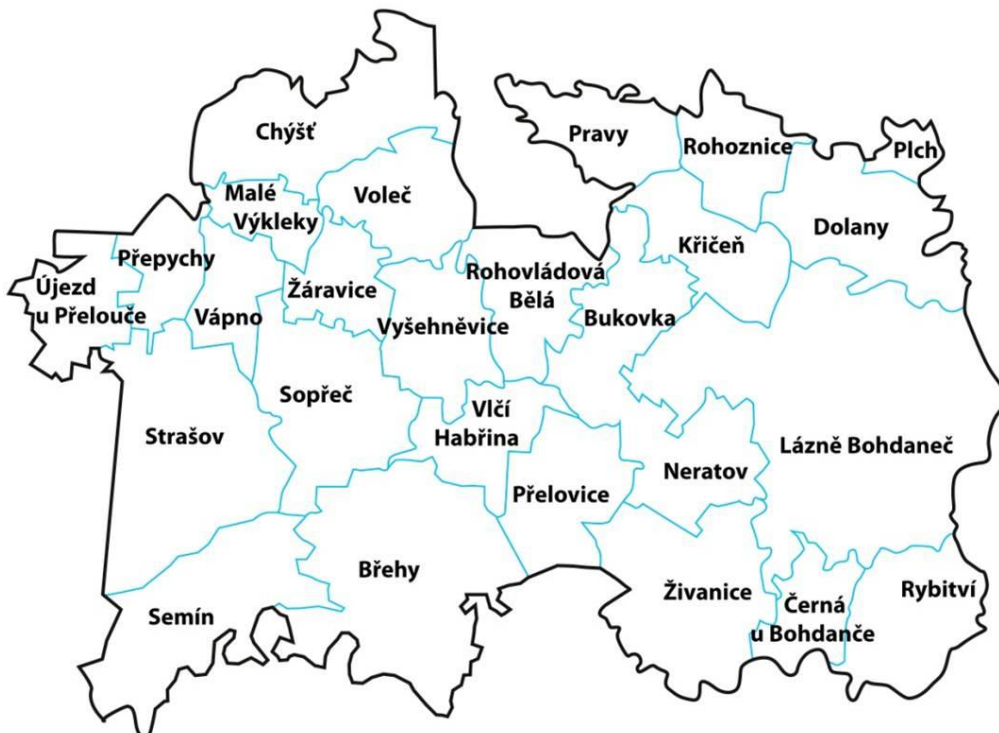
Chýšť
Pravy
Rohoznice
Plch
Malé Výkleky
Voleč
Dolany
Křičeň
Přepychy
Rohovládová Bělá
Újezd u Přelouče
Žáravice
Vápno
Vyšehněvice
Bukovka
Sopřeč
Vlčí Habřina
Strašov
Lázně Bohdaneč
Neratov
Přelovice
Břehy
Živanice
Rybitví
Černá u Bohdanče
Semín